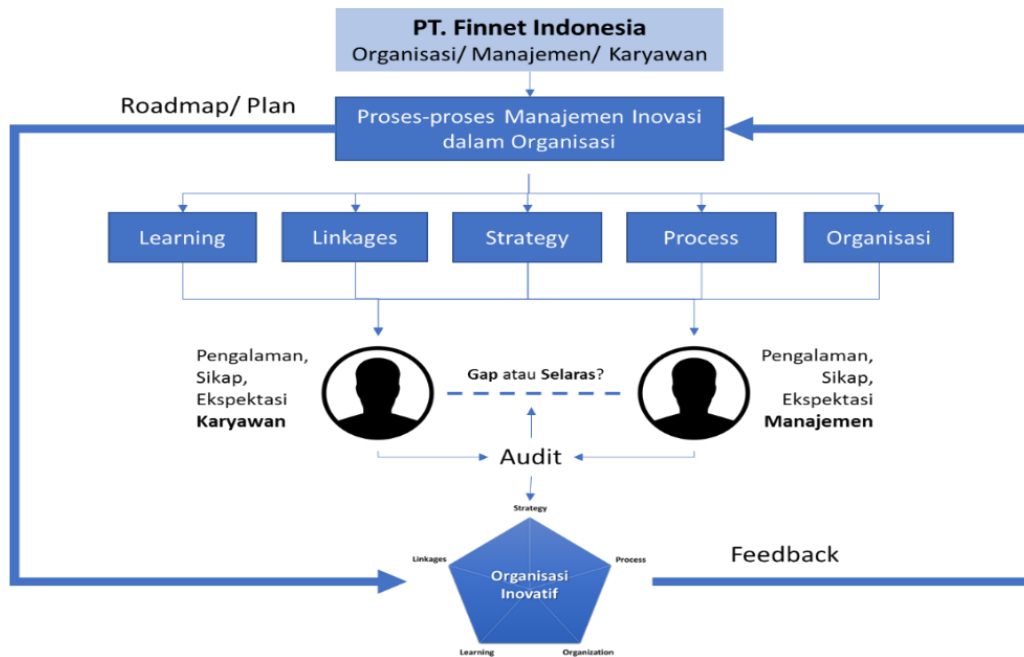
PT. Finnet Indonesia
Organisasi/ Manajemen/ Karyawan

Roadmap/ Plan

Proses-proses Manajemen Inovasi dalam Organisasi

Learning

Linkages

Strategy

Process

Organisasi

Pengalaman, Sikap, Ekspektasi **Karyawan**

**Gap** atau **Selaras**?

Pengalaman, Sikap, Ekspektasi **Manajemen**

Audit

Strategy

Linkages

Process

Organisasi Inovatif

Feedback

Learning

Organization